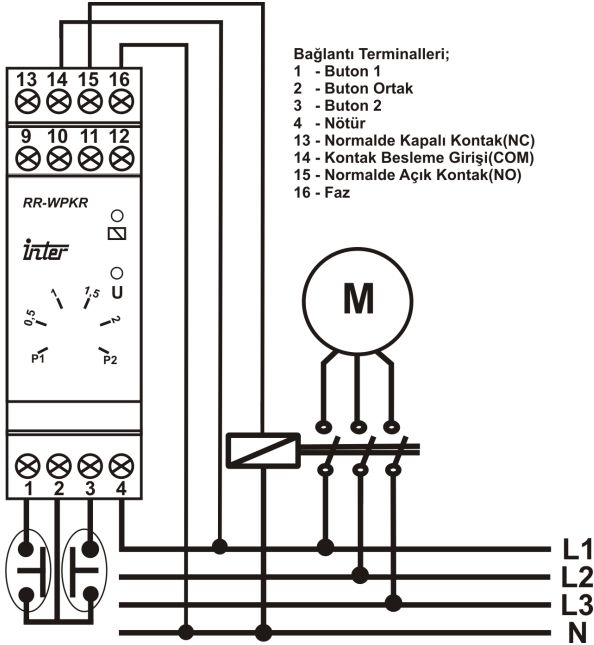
13 14 15 16

9 10 11 12

RR-WPKR

inter

U

0,5 1 1,5 2

P1 P2

1 2 3 4

Bağlantı Terminalleri;
1 - Buton 1
2 - Buton Ortak
3 - Buton 2
4 - Nötür
13 - Normalde Kapalı Kontak(NC)
14 - Kontak Besleme Girişi(COM)
15 - Normalde Açık Kontak(NO)
16 - Faz

M

L1
L2
L3
N